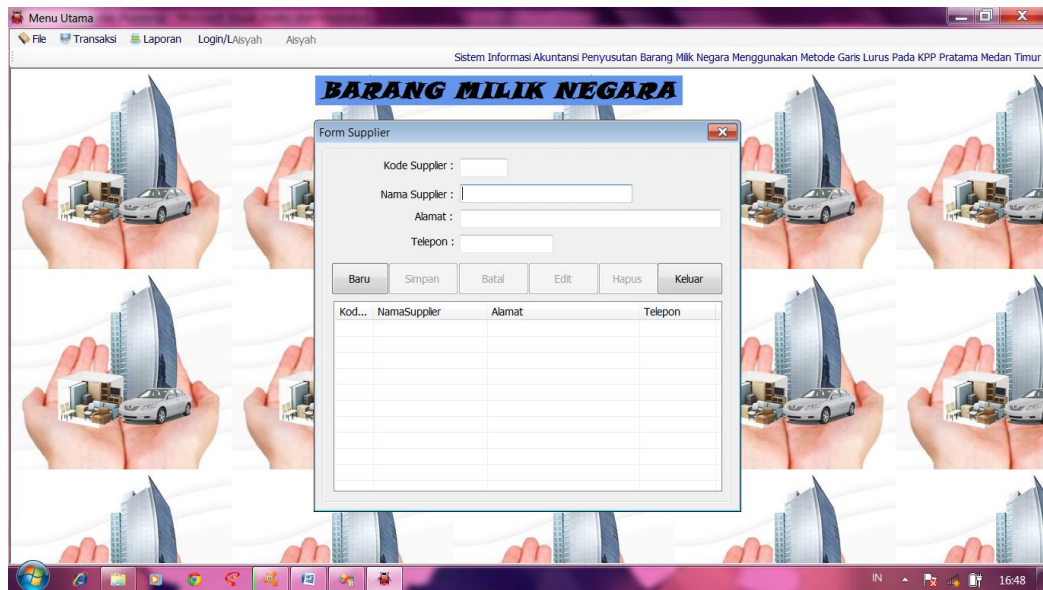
Menu Utama

File Transaksi Laporan Login/LAisyah Aisyah

Sistem Informasi Akuntansi Penyusutan Barang Milik Negara Menggunakan Metode Garis Lurus Pada KPP Pratama Medan Timur

BARANG MILIK NEGARA

Form Supplier

Kode Supplier :

Nama Supplier :

Alamat :

Telepon :

Baru Simpan Batal Edit Hapus Keluar

| Kod... | NamaSupplier | Alamat | Telepon |
|---|---|---|---|

IN 16:48